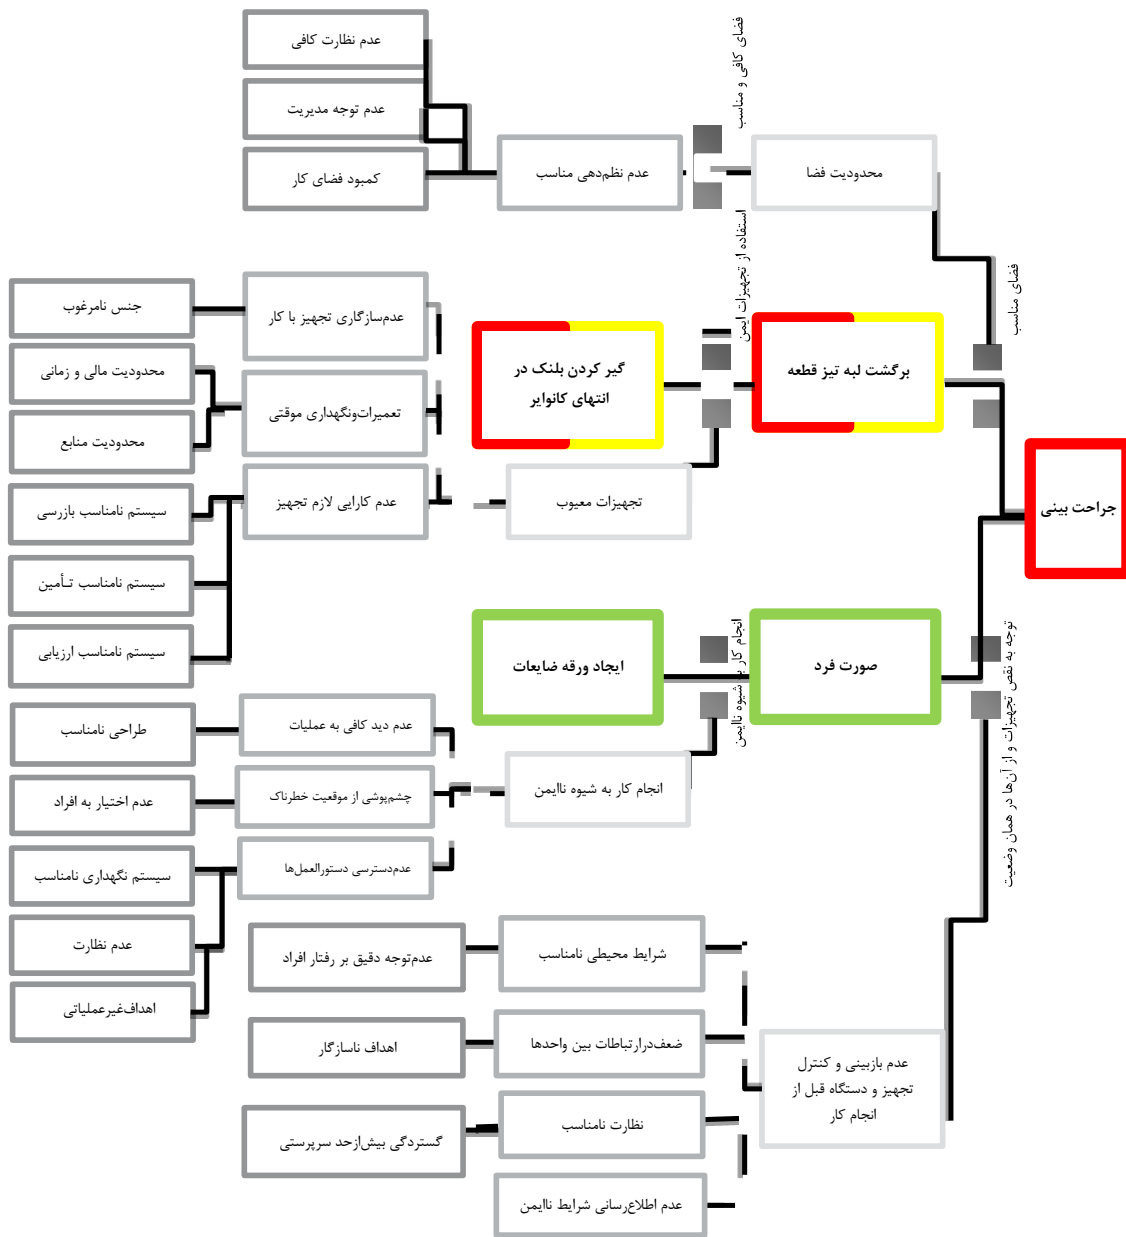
جراحت بینی

فضای مناسب

محدودیت فضا

فضای کافی و مناسب

عدم نظم‌دهی مناسب

عدم نظارت کافی

عدم توجه مدیریت

کمبود فضای کار

برگشت لبه تیز قطعه

استفاده از تجهیزات ایمن

گیر کردن بلنک در انتهای کانوایر

تجهیزات معیوب

عدم‌سازگاری تجهیز با کار

تعمیرات‌ونگهداری موقتی

عدم کارایی لازم تجهیز

جنس نامرغوب

محدودیت مالی و زمانی

محدودیت منابع

سیستم نامناسب بازرسی

سیستم نامناسب تـأمین

سیستم نامناسب ارزیابی

صورت فرد

توجه به نقص تجهیزات و از آن‌ها در همان وضعیت

انجام کار به شیوه ناایمن

ایجاد ورقه ضایعات

انجام کار به شیوه ناایمن

عدم دید کافی به عملیات

چشم‌پوشی از موقعیت خطرناک

عدم‌دسترسی دستورالعمل‌ها

طراحی نامناسب

عدم اختیار به افراد

سیستم نگهداری نامناسب

عدم نظارت

اهداف‌غیرعملیاتی

عدم بازبینی و کنترل تجهیز و دستگاه قبل از انجام کار

شرایط محیطی نامناسب

ضعف‌درارتباطات بین واحدها

نظارت نامناسب

عدم اطلاع‌رسانی شرایط ناایمن

عدم‌توجه دقیق بر رفتار افراد

اهداف ناسازگار

گستردگی بیش‌ازحد سرپرستی